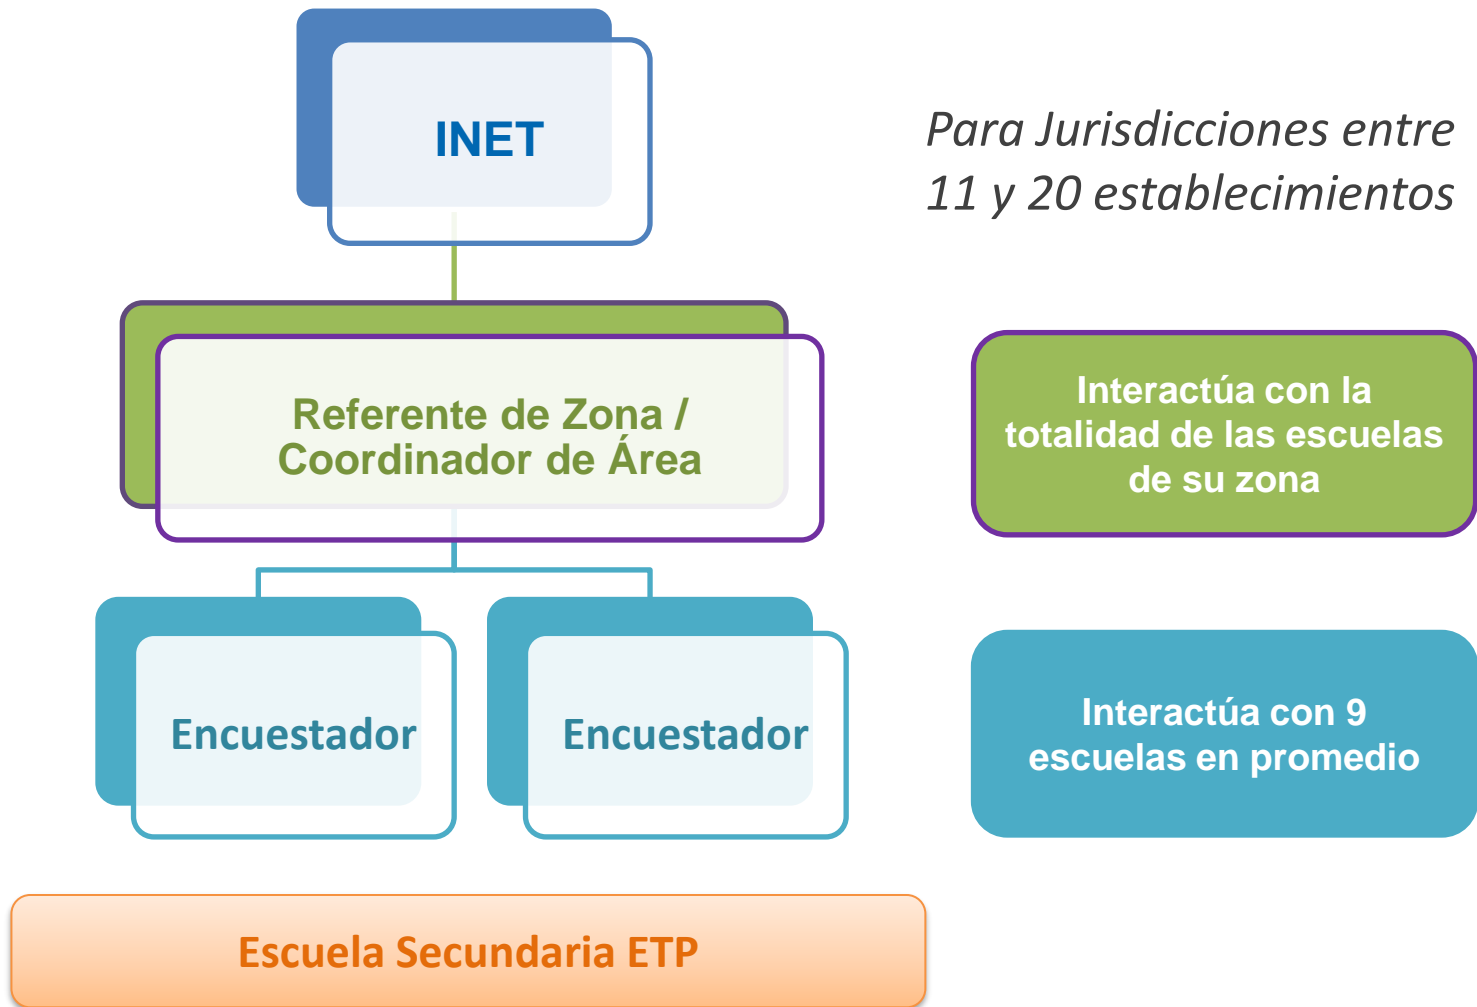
INET

Para Jurisdicciones entre 11 y 20 establecimientos

Referente de Zona / Coordinador de Área

Interactúa con la totalidad de las escuelas de su zona

Encuestador

Encuestador

Interactúa con 9 escuelas en promedio

Escuela Secundaria ETP